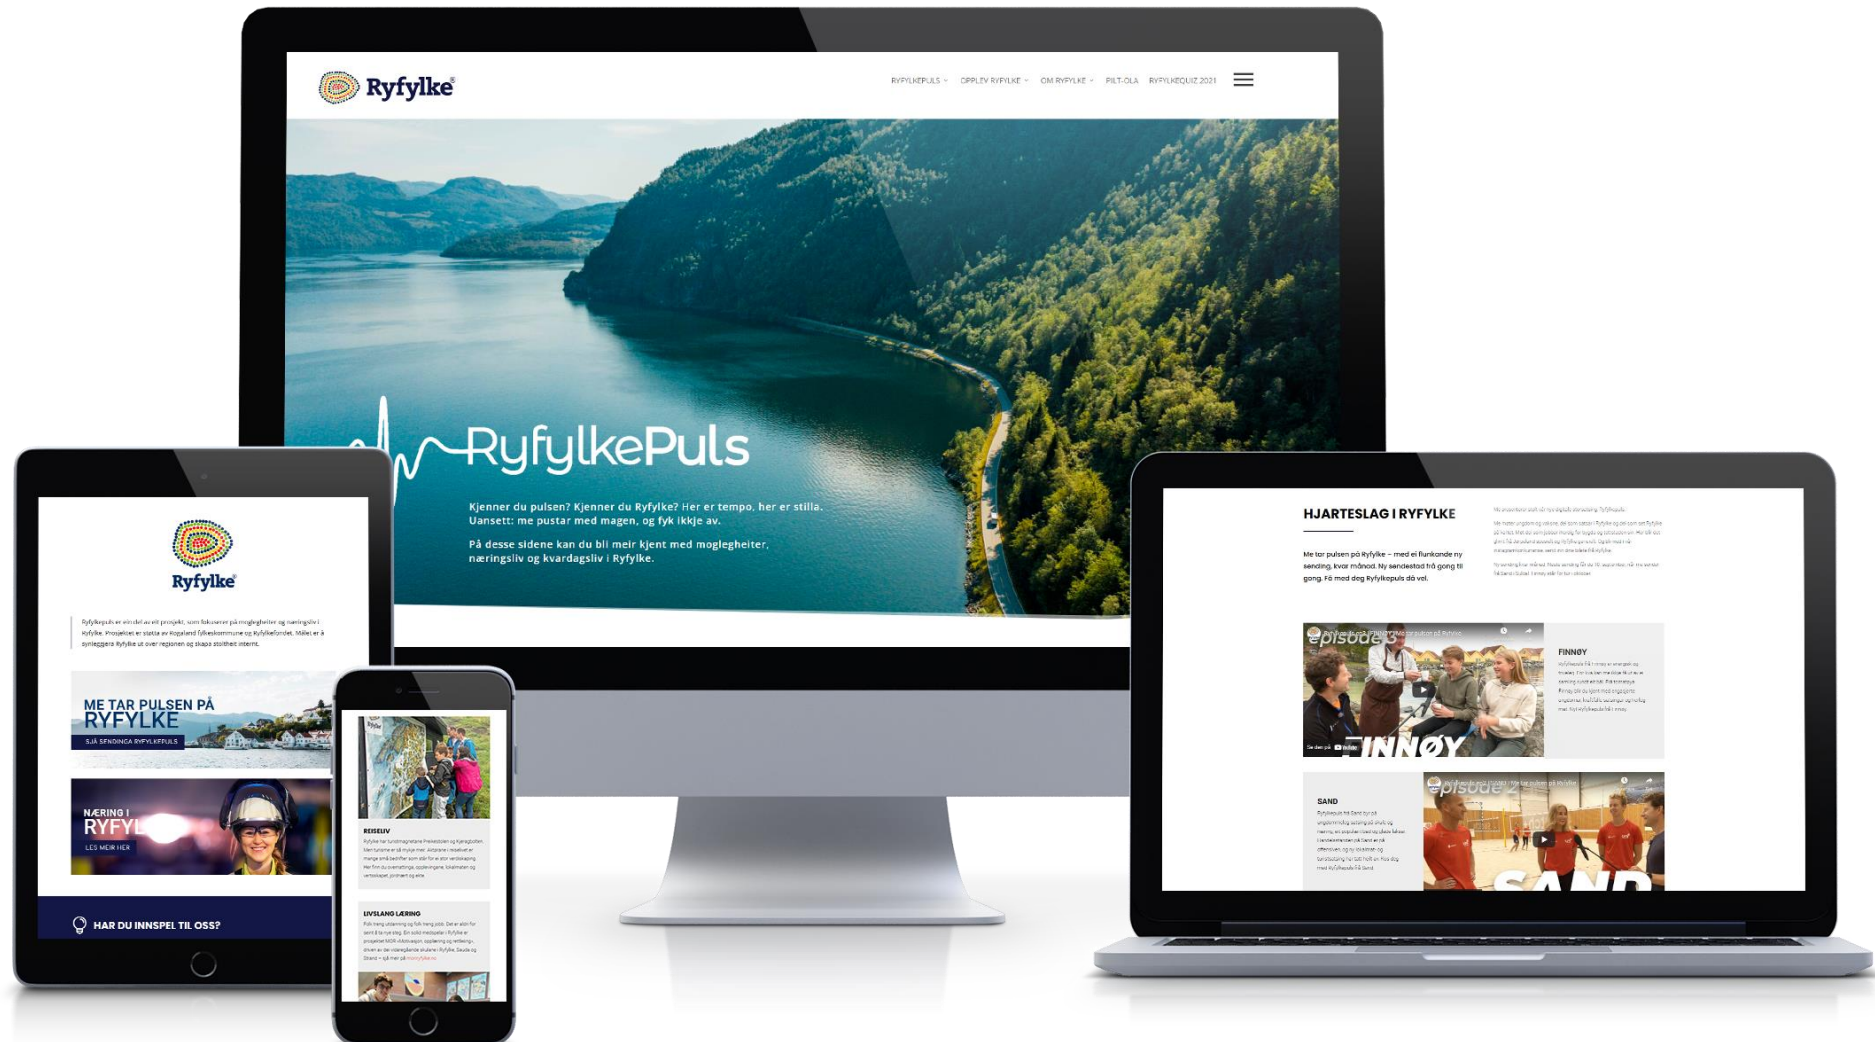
Ryfylke®

RYFYLKEPULS OPPLEV RYFYLKE OM RYFYLKE PILT-OLA RYFYLKEQUIZ 2021

RyfylkePuls

Kjenner du pulsen? Kjenner du Ryfylke? Her er tempo, her er stilla. Uansett: me pustar med magen, og fyk ikkje av.

På desse sidene kan du bli meir kjent med moglegheiter, næringsliv og kvardagsliv i Ryfylke.

Ryfylke®

Ryfylkepuls er ein del av eit prosjekt, som fokuserer på moglegheiter og næringsliv i Ryfylke. Prosjektet er støtta av Rogaland fylkeskommune og Ryfylkefondet. Målet er å synleggjera Ryfylke ut over regionen og skapa stoltheit internt.

ME TAR PULSEN PÅ RYFYLKE
SJÅ SENDINGA RYFYLKEPULS

NÆRING I RYFYL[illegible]
LES MEIR HER

HAR DU INNSPEL TIL OSS?

REISELIV
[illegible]

LIVSLANG LÆRING
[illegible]

HJARTESLAG I RYFYLKE

Me tar pulsen på Ryfylke – med ei flunkande ny sending, kvar månad. Ny sendestad frå gong til gong. Få med deg Ryfylkepuls då vel.

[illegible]

episode 3
FINNØY

FINNØY
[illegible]

SAND
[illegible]

episode 2
SAND